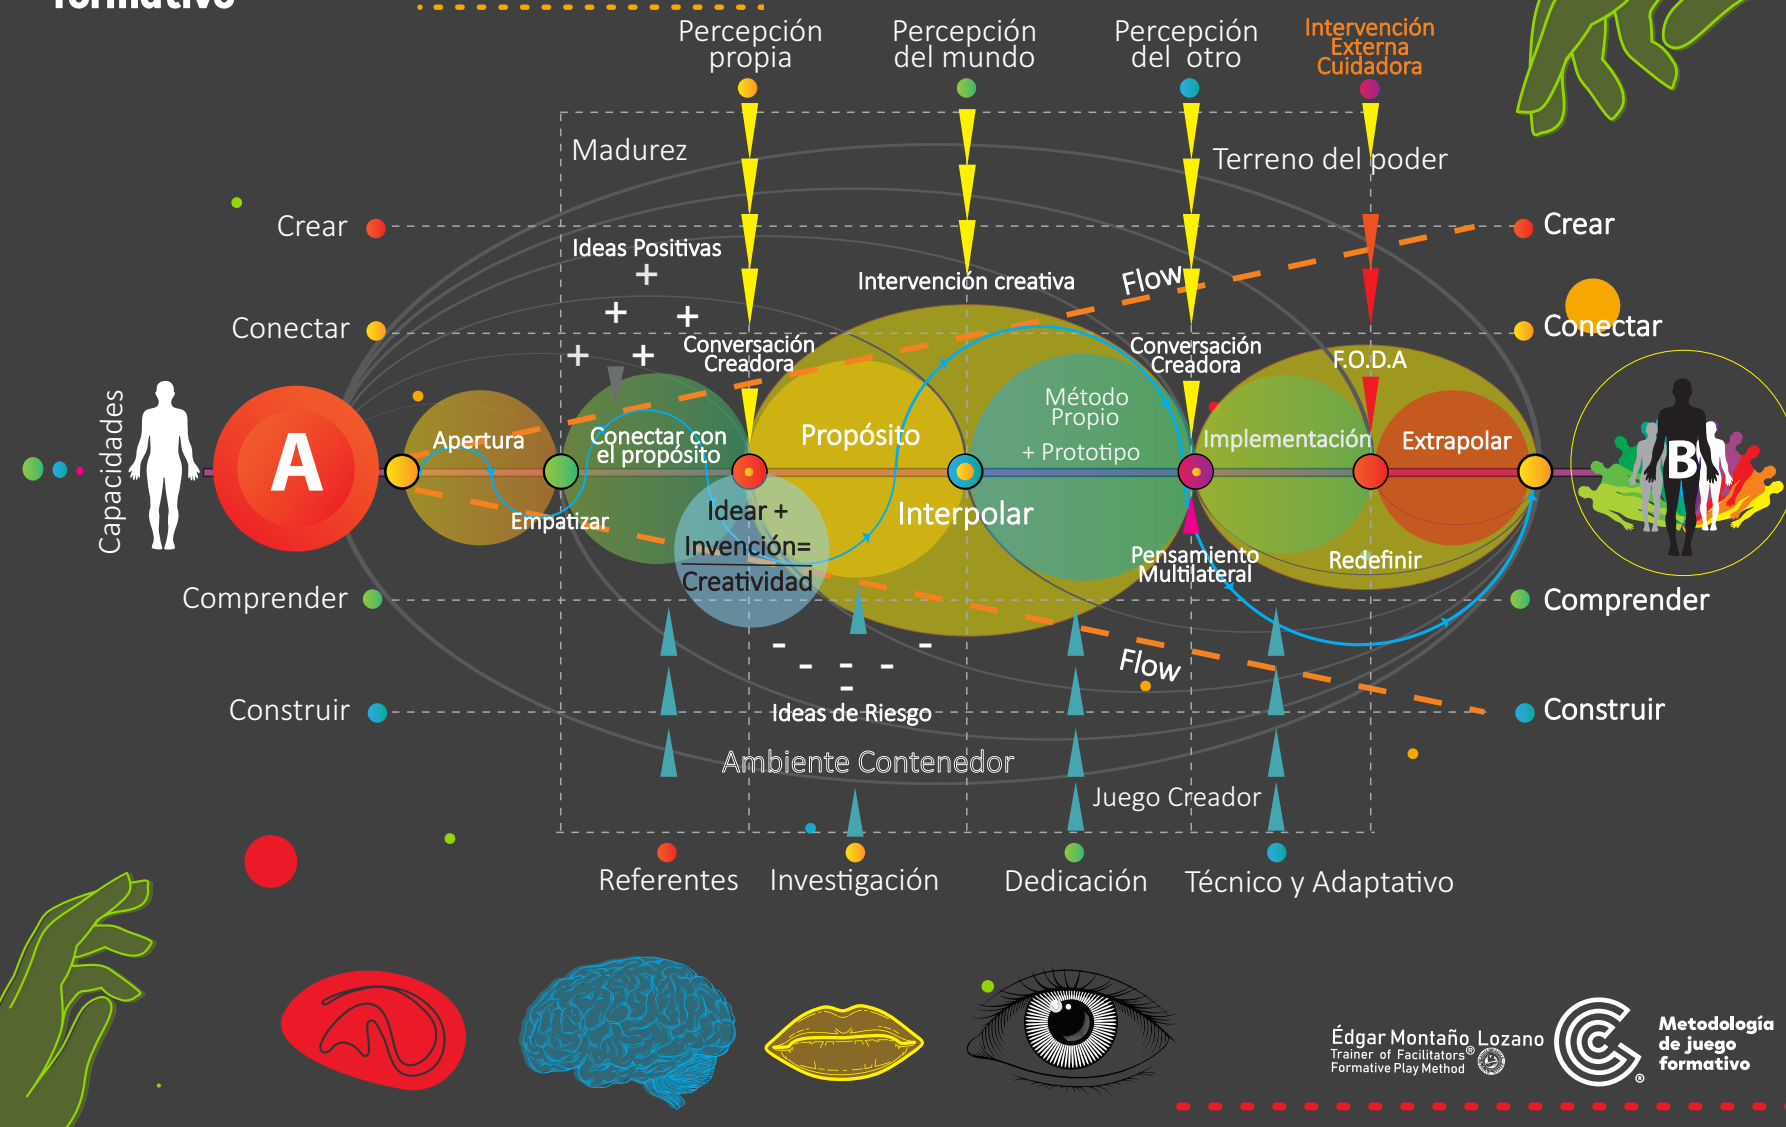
formativo

Percepción propia
Percepción del mundo
Percepción del otro
Intervención Externa Cuidadora

Madurez
Terreno del poder

Crear
Crear
Ideas Positivas
Intervención creativa
Flow
Conectar
Conectar
Conversación Creadora
Conversación Creadora
F.O.D.A
Capacidades
A
Apertura
Conectar con el propósito
Propósito
Método Propio
+ Prototipo
Implementación
Extrapolar
B
Empatizar
Ideas +
Invención=
Creatividad
Interpolar
Pensamiento Multilateral
Redefinir
Comprender
Comprender
Flow
Construir
Ideas de Riesgo
Construir
Ambiente Contenedor
Juego Creador

Referentes
Investigación
Dedicación
Técnico y Adaptativo

Édgar Montaño Lozano
Trainer of Facilitators®
Formative Play Method
Metodología de juego formativo